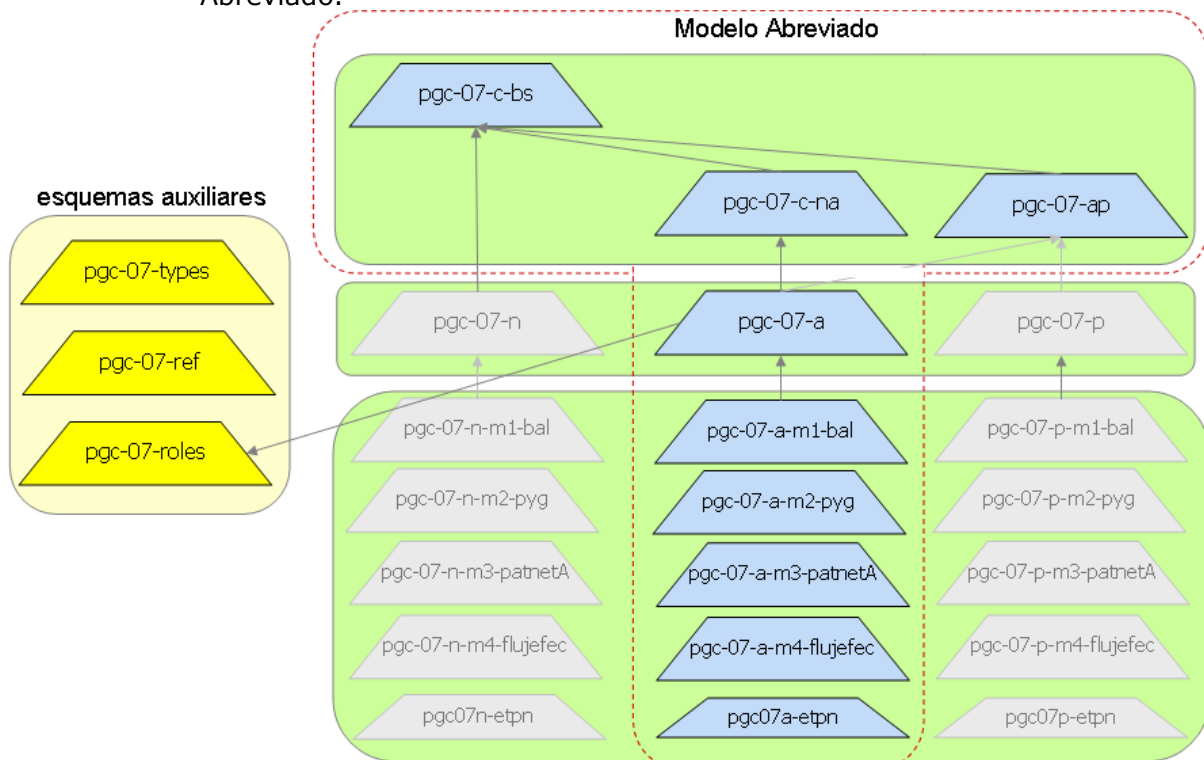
Abreviado:

Modelo Abreviado

pgc-07-c-bs

pgc-07-c-na

pgc-07-ap

esquemas auxiliares

pgc-07-types

pgc-07-ref

pgc-07-roles

pgc-07-n

pgc-07-a

pgc-07-p

pgc-07-n-m1-bal

pgc-07-n-m2-pyg

pgc-07-n-m3-patnetA

pgc-07-n-m4-flujefec

pgc07n-etpn

pgc-07-a-m1-bal

pgc-07-a-m2-pyg

pgc-07-a-m3-patnetA

pgc-07-a-m4-flujefec

pgc07a-etpn

pgc-07-p-m1-bal

pgc-07-p-m2-pyg

pgc-07-p-m3-patnetA

pgc-07-p-m4-flujefec

pgc07p-etpn